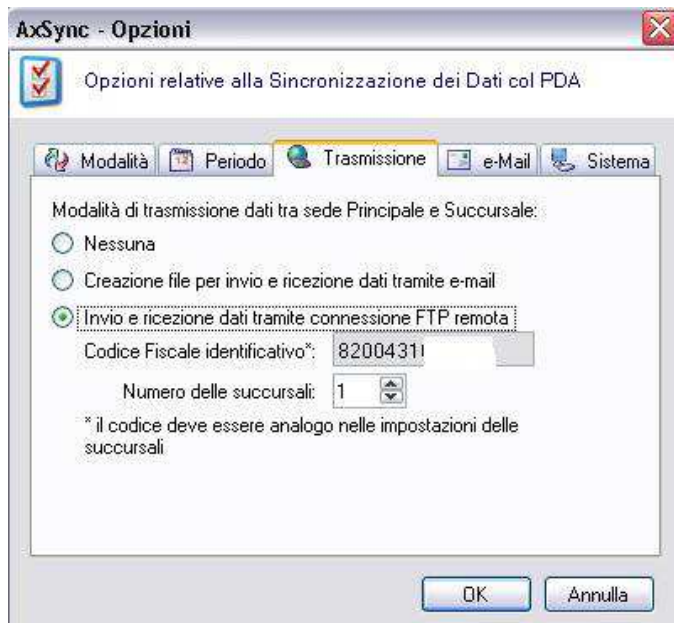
AxSync - Opzioni

Opzioni relative alla Sincronizzazione dei Dati col PDA

Modalità | Periodo | Trasmissione | e-Mail | Sistema

Modalità di trasmissione dati tra sede Principale e Succursale:

Nessuna

Creazione file per invio e ricezione dati tramite e-mail

Invio e ricezione dati tramite connessione FTP remota

Codice Fiscale identificativo*: 8200431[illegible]

Numero delle succursali: 1

* il codice deve essere analogo nelle impostazioni delle succursali

OK

Annulla